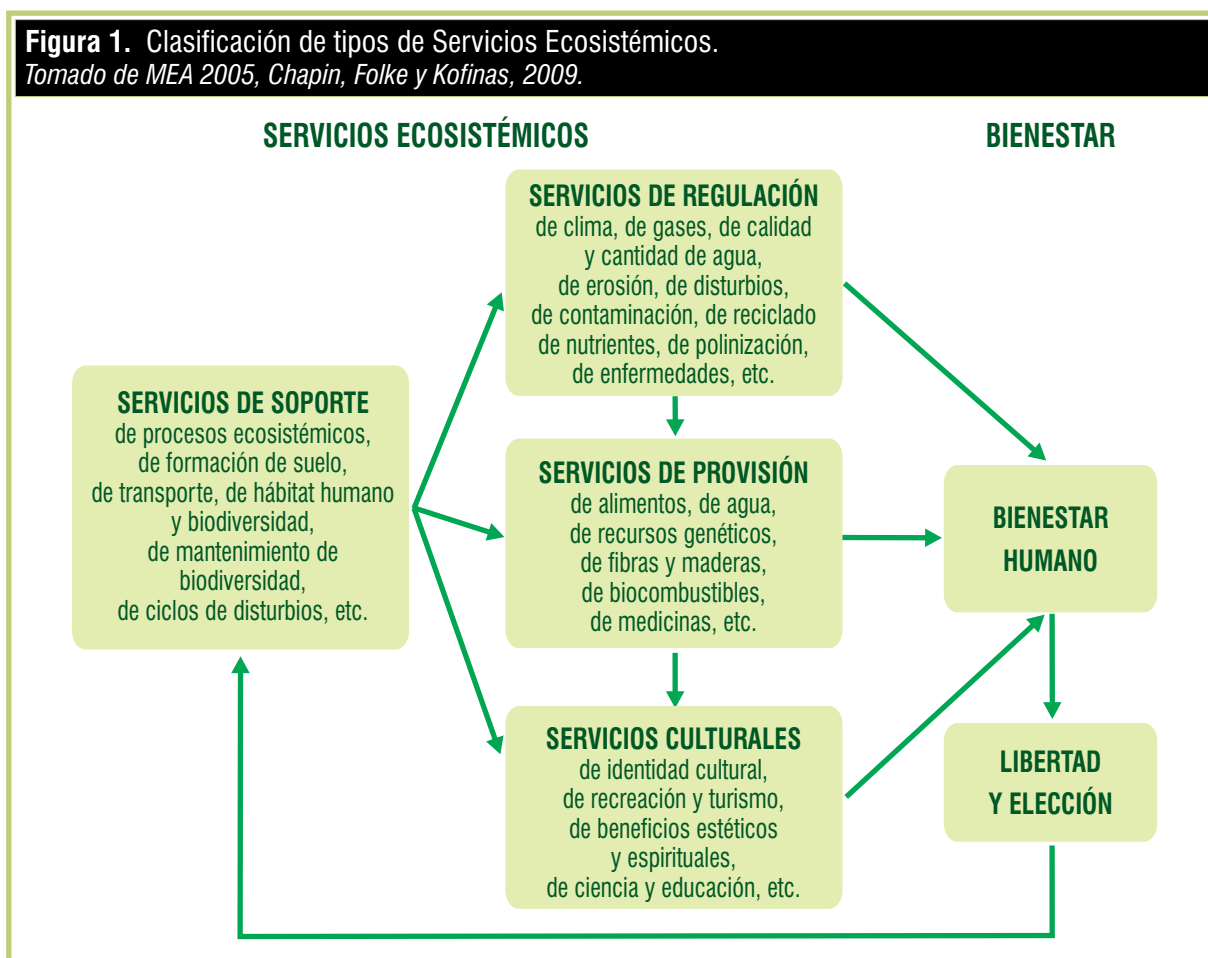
**Figura 1.** Clasificación de tipos de Servicios Ecosistémicos.
*Tomado de MEA 2005, Chapin, Folke y Kofinas, 2009.*

SERVICIOS ECOSISTÉMICOS

BIENESTAR

SERVICIOS DE SOPORTE
de procesos ecosistémicos, de formación de suelo, de transporte, de hábitat humano y biodiversidad, de mantenimiento de biodiversidad, de ciclos de disturbios, etc.

SERVICIOS DE REGULACIÓN
de clima, de gases, de calidad y cantidad de agua, de erosión, de disturbios, de contaminación, de reciclado de nutrientes, de polinización, de enfermedades, etc.

SERVICIOS DE PROVISIÓN
de alimentos, de agua, de recursos genéticos, de fibras y maderas, de biocombustibles, de medicinas, etc.

SERVICIOS CULTURALES
de identidad cultural, de recreación y turismo, de beneficios estéticos y espirituales, de ciencia y educación, etc.

BIENESTAR HUMANO

LIBERTAD Y ELECCIÓN